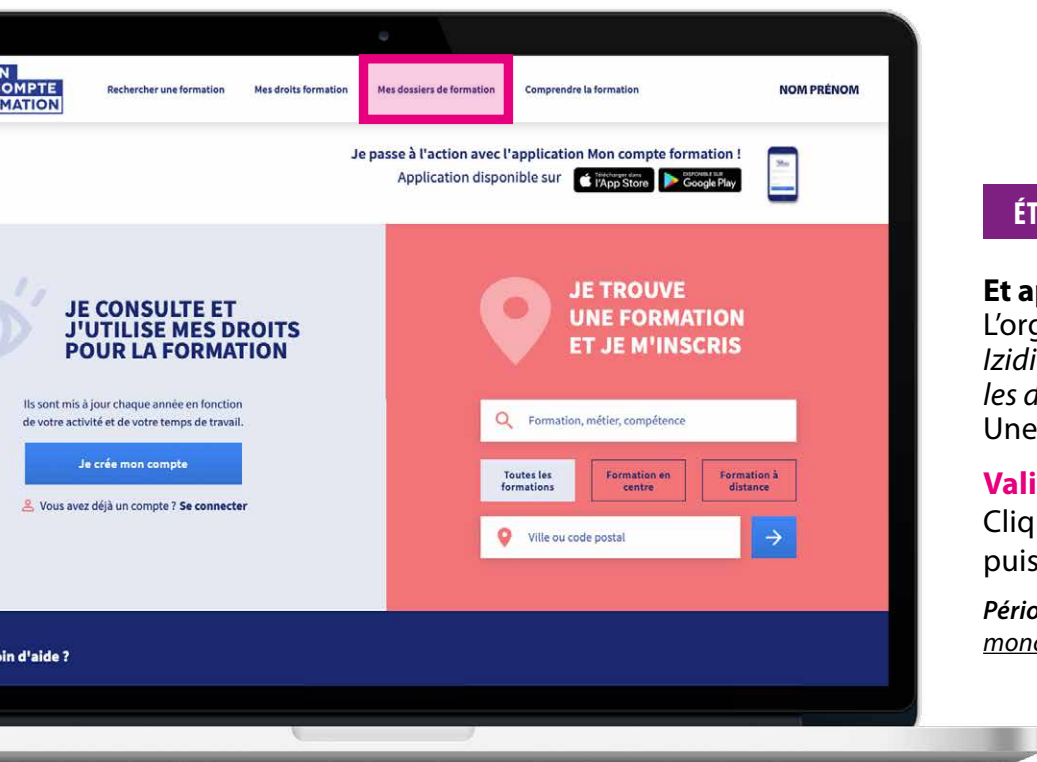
N
OMPTE
MATION

Rechercher une formation
Mes droits formation
Mes dossiers de formation
Comprendre la formation
NOM PRÉNOM

Je passe à l'action avec l'application Mon compte formation !
Application disponible sur
Télécharger dans l'App Store
DISPONIBLE SUR Google Play

JE CONSULTE ET J'UTILISE MES DROITS POUR LA FORMATION

Ils sont mis à jour chaque année en fonction de votre activité et de votre temps de travail.

Je crée mon compte

Vous avez déjà un compte ? Se connecter

JE TROUVE UNE FORMATION ET JE M'INSCRIS

Formation, métier, compétence

Toutes les formations
Formation en centre
Formation à distance

Ville ou code postal

oin d'aide ?

ÉT

Et ap
L'org
Izidi
les a
Une

Vali
Cliq
puis

Pério
mon